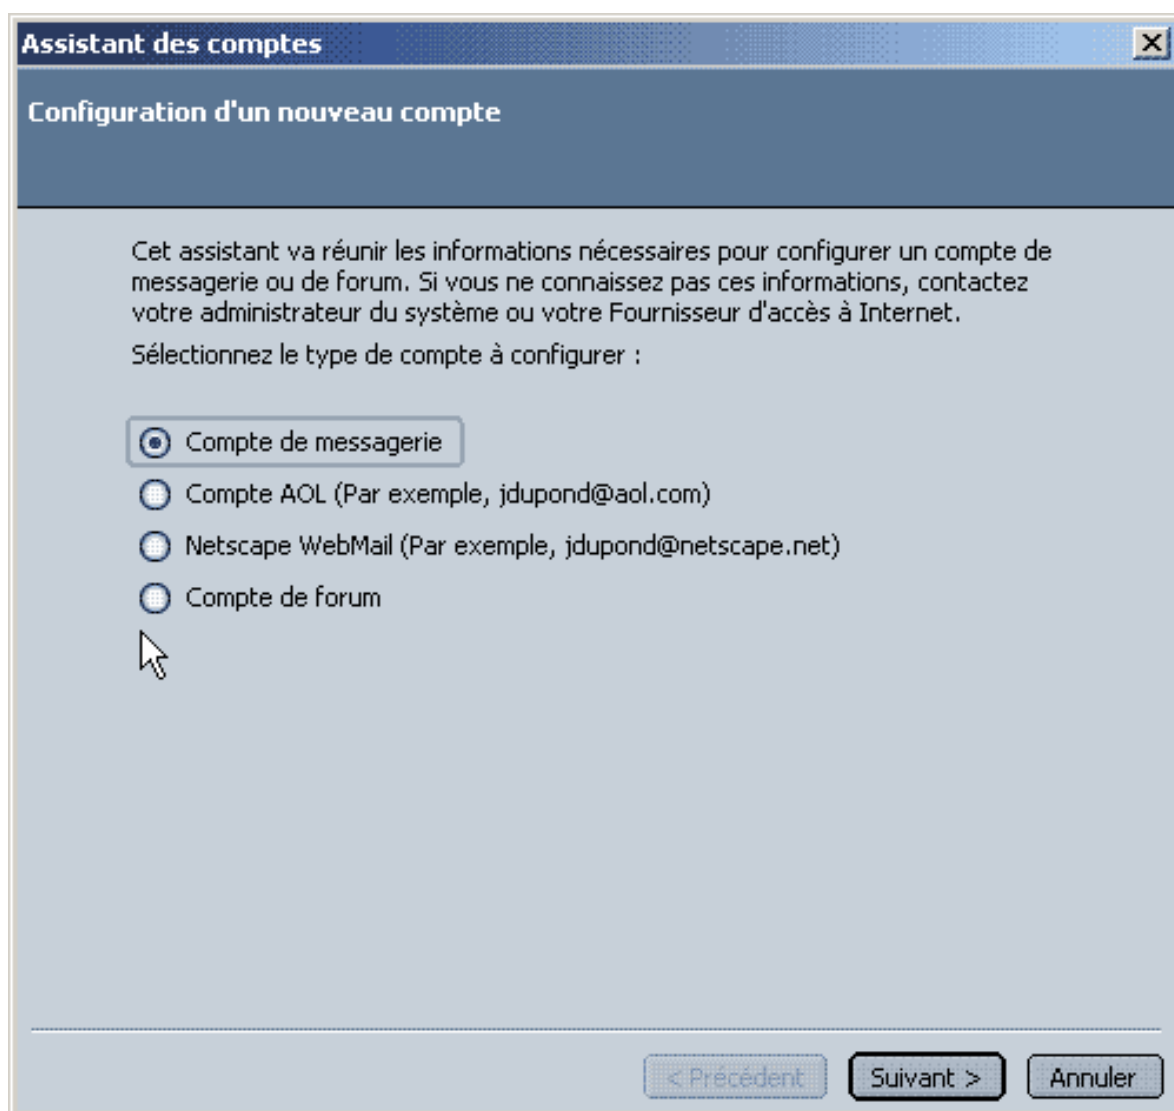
Assistant des comptes

Configuration d'un nouveau compte

Cet assistant va réunir les informations nécessaires pour configurer un compte de messagerie ou de forum. Si vous ne connaissez pas ces informations, contactez votre administrateur du système ou votre Fournisseur d'accès à Internet.

Sélectionnez le type de compte à configurer :

Compte de messagerie

Compte AOL (Par exemple, jdupond@aol.com)

Netscape WebMail (Par exemple, jdupond@netscape.net)

Compte de forum

< Précédent Suivant > Annuler